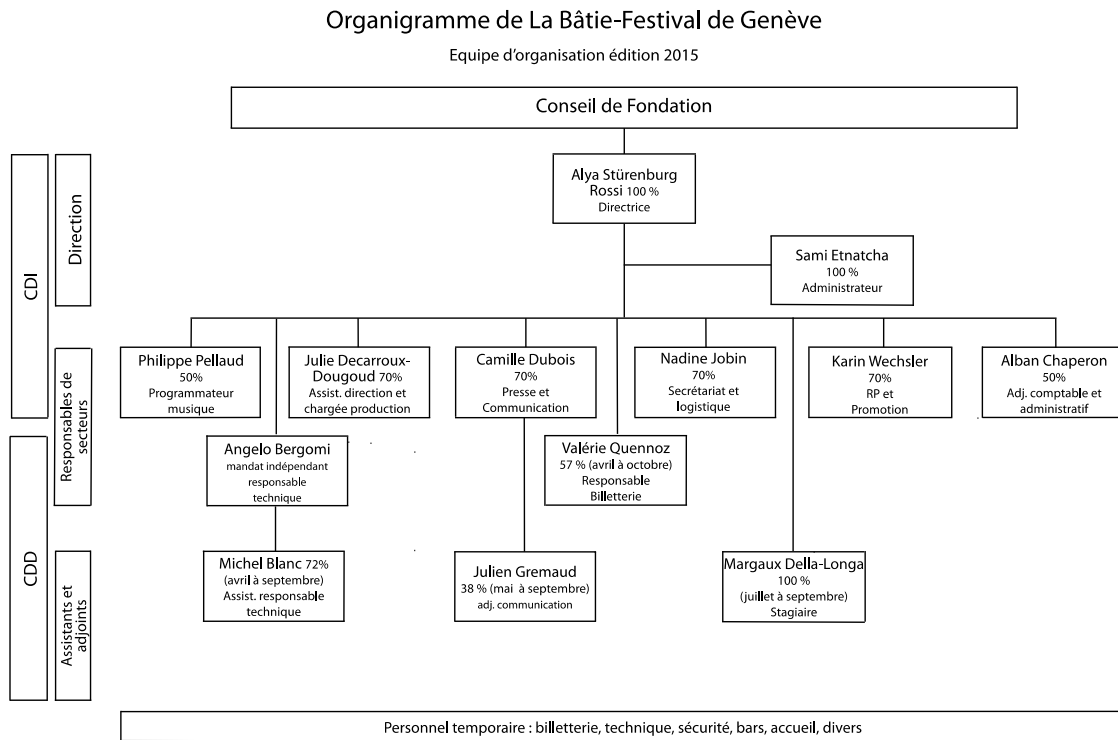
Organigramme de La Bâtie-Festival de Genève

Equipe d'organisation édition 2015

Conseil de Fondation

CDI

Direction

Alya Stürenburg Rossi 100 %
Directrice

Sami Etnatcha
100 %
Administrateur

Responsables de secteurs

Philippe Pellaud
50%
Programmateur musique

Julie Decarroux-Dougoud 70%
Assist. direction et chargée production

Camille Dubois
70%
Presse et Communication

Nadine Jobin
70%
Secrétariat et logistique

Karin Wechsler
70%
RP et Promotion

Alban Chaperon
50%
Adj. comptable et administratif

CDD

Angelo Bergomi
mandat indépendant
responsable technique

Valérie Quennoz
57 % (avril à octobre)
Responsable Billetterie

Assistants et adjoints

Michel Blanc 72%
(avril à septembre)
Assist. responsable technique

Julien Gremaud
38 % (mai à septembre)
adj. communication

Margaux Della-Longa
100 %
(juillet à septembre)
Stagiaire

Personnel temporaire : billetterie, technique, sécurité, bars, accueil, divers